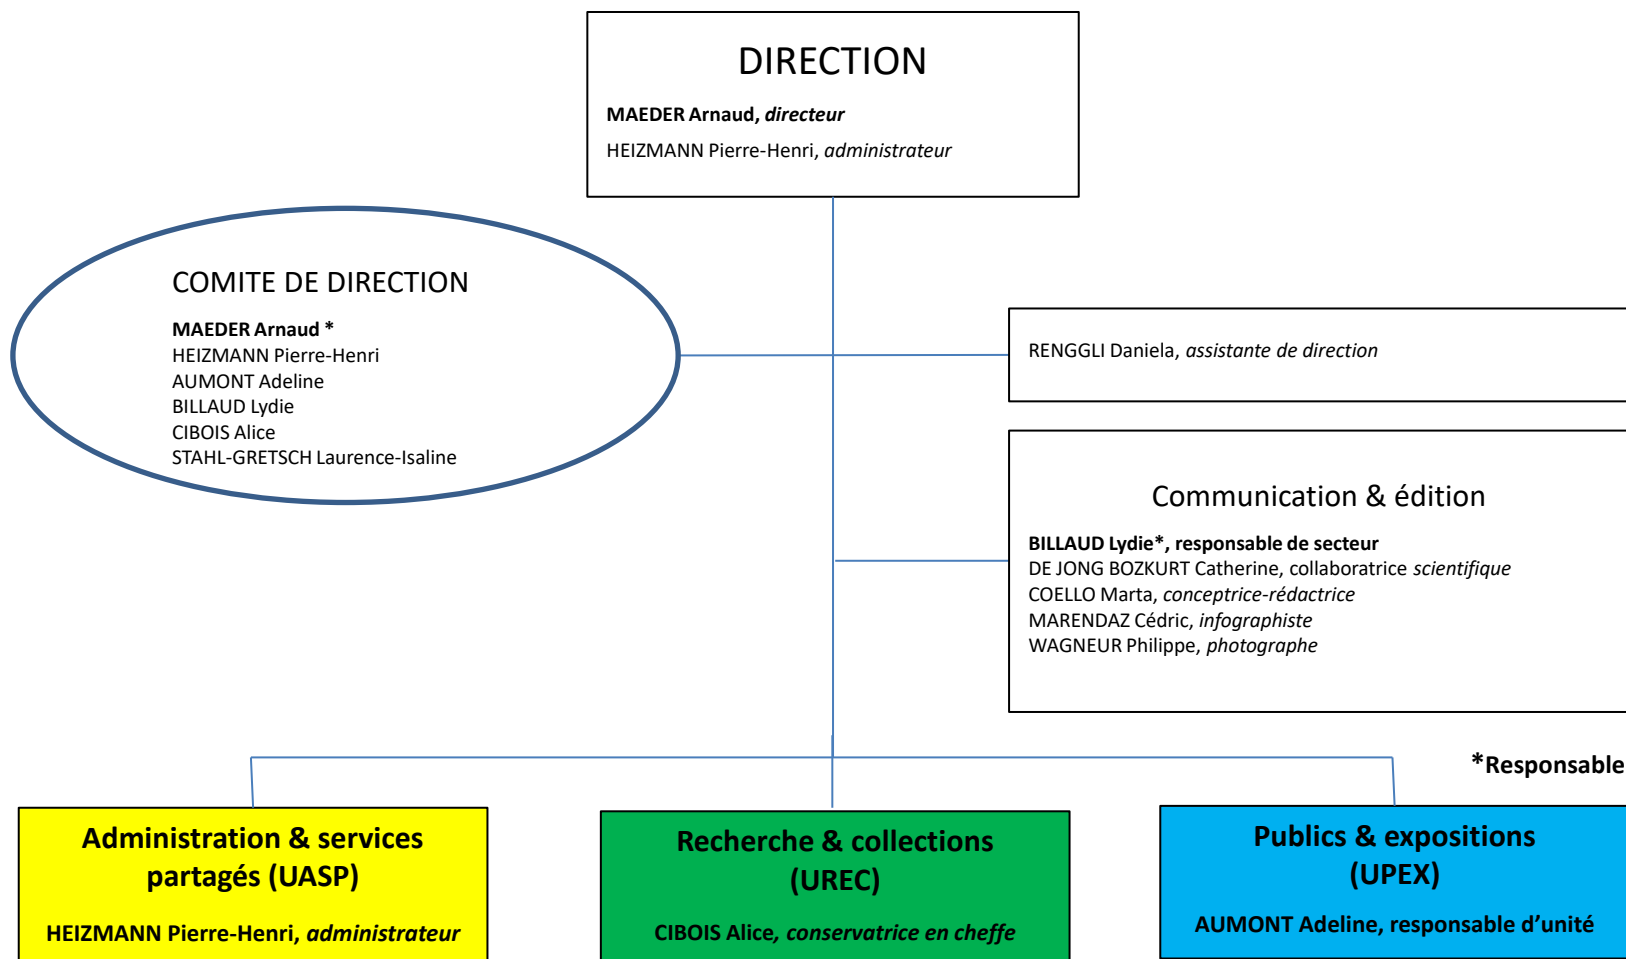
DIRECTION

**MAEDER Arnaud, *directeur***

HEIZMANN Pierre-Henri, *administrateur*

COMITE DE DIRECTION

**MAEDER Arnaud \***
HEIZMANN Pierre-Henri
AUMONT Adeline
BILLAUD Lydie
CIBOIS Alice
STAHL-GRETSCH Laurence-Isaline

RENGGLI Daniela, *assistante de direction*

Communication & édition

**BILLAUD Lydie\*, responsable de secteur**
DE JONG BOZKURT Catherine, collaboratrice *scientifique*
COELLO Marta, *conceptrice-rédactrice*
MARENDAZ Cédric, *infographiste*
WAGNEUR Philippe, *photographe*

**\*Responsable**

**Administration & services partagés (UASP)**

**HEIZMANN Pierre-Henri, *administrateur***

**Recherche & collections (UREC)**

**CIBOIS Alice*, conservatrice en cheffe***

**Publics & expositions (UPEX)**

**AUMONT Adeline, responsable d'unité**